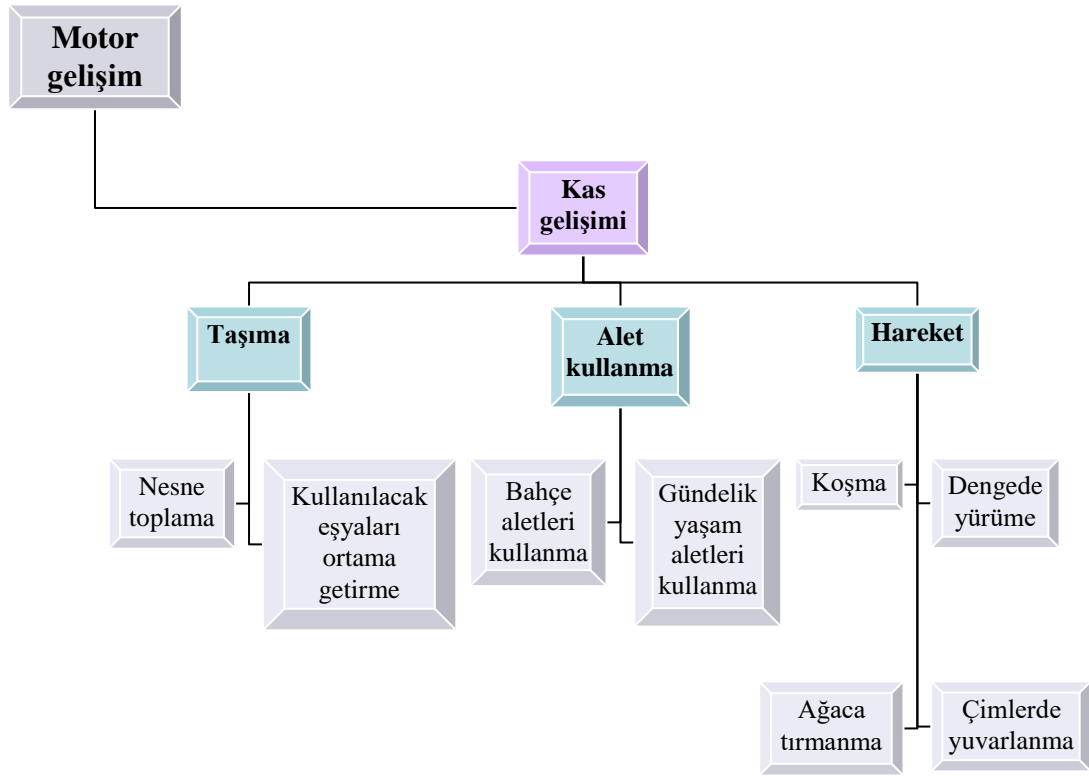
Motor gelişim

Kas gelişimi

Taşıma

Alet kullanma

Hareket

Nesne toplama

Kullanılacak eşyaları ortama getirme

Bahçe aletleri kullanma

Gündelik yaşam aletleri kullanma

Koşma

Dengede yürüme

Ağaca tırmanma

Çimlerde yuvarlanma